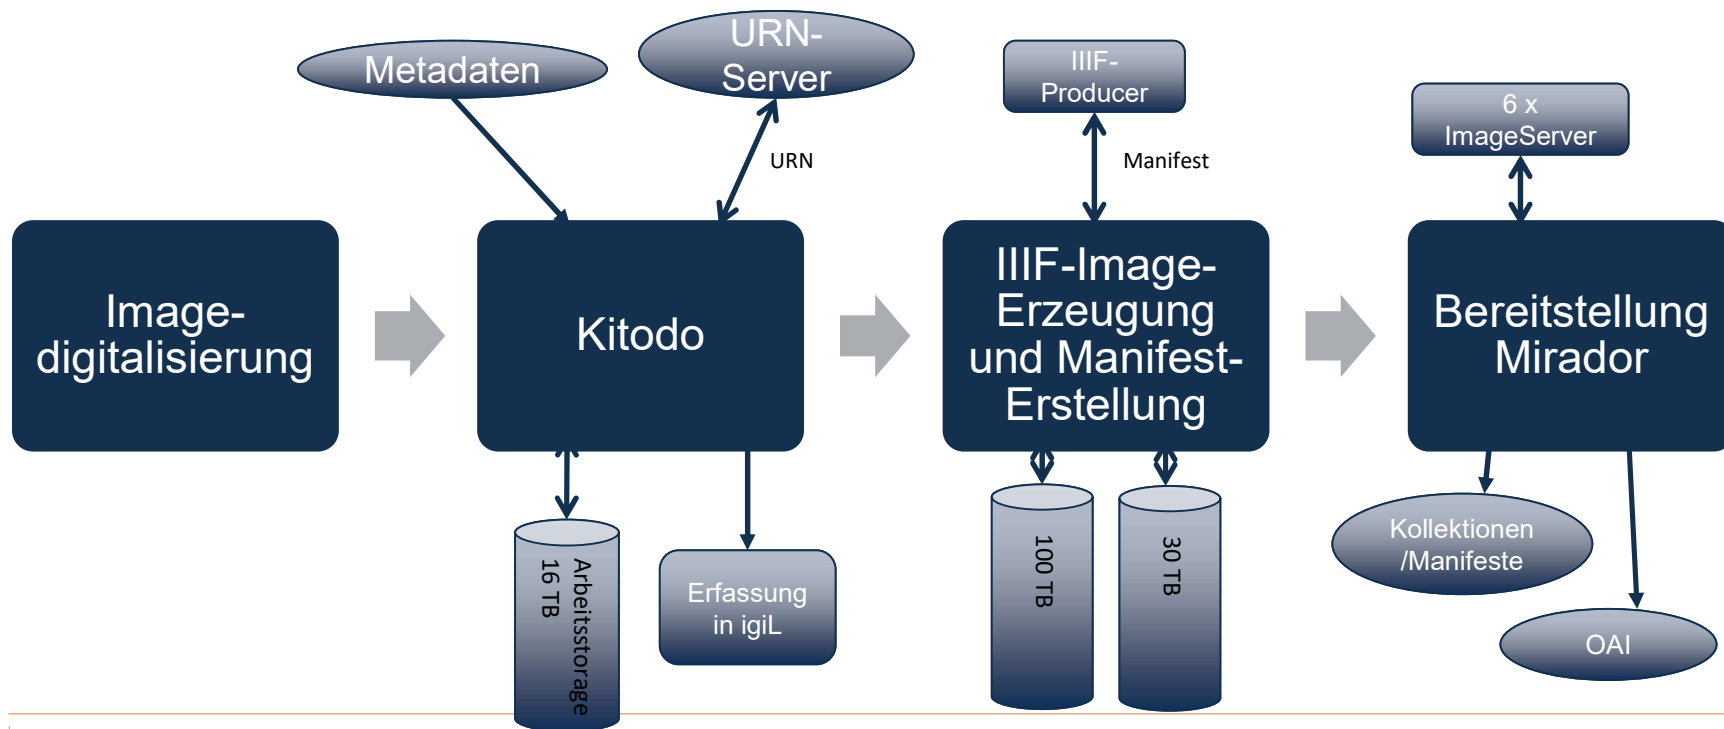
Metadaten

URN-Server

URN

IIIF-Producer

Manifest

6 x ImageServer

Image-digitalisierung

Kitodo

IIIF-Image-Erzeugung und Manifest-Erstellung

Bereitstellung Mirador

Arbeitsstorage 16 TB

Erfassung in igiL

100 TB

30 TB

Kollektionen /Manifeste

OAI